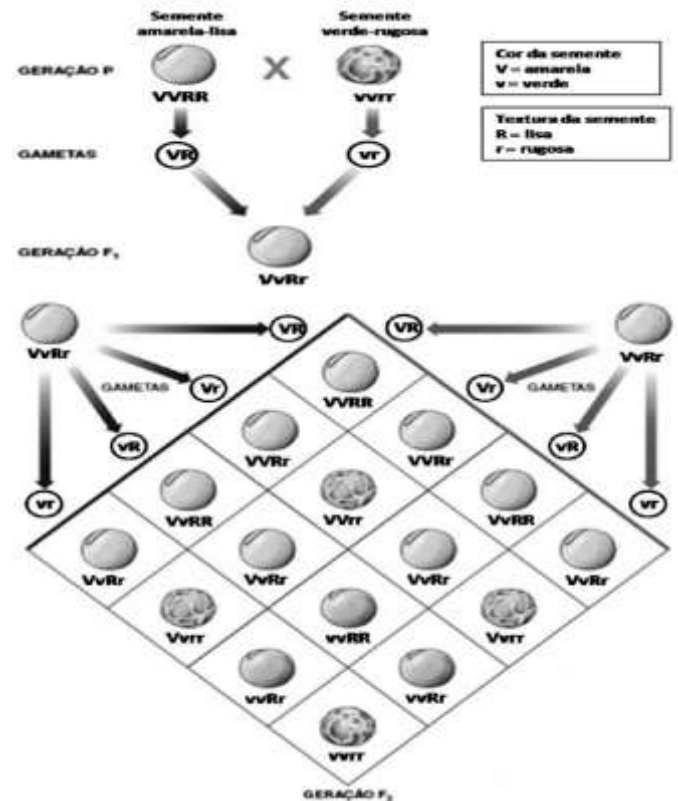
Semente amarela-lisa

Semente verde-rugosa

GERAÇÃO P

VVRR

X

vvrr

Cor da semente
V = amarela
v = verde

Textura da semente
R = lisa
r = rugosa

GAMETAS

VR

vr

GERAÇÃO $F_1$

VvRr

VvRr

VR

VR

VvRr

GAMETAS

Vr

Vr

GAMETAS

vR

vR

vr

vr

VVRR

VVRr

VVRr

VvRR

VVrr

VvRR

VvRr

VvRr

VvRr

VvRr

Vvrr

vvRR

Vvrr

vvRr

vvRr

vvrr

GERAÇÃO $F_2$